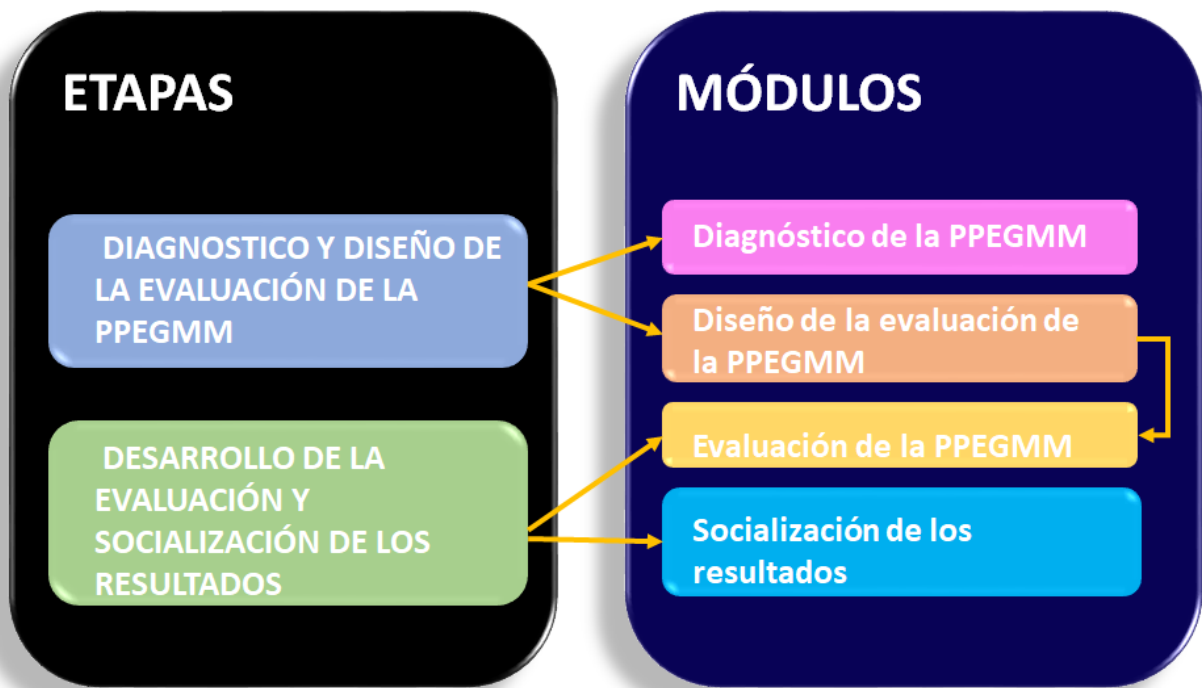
ETAPAS

DIAGNOSTICO Y DISEÑO DE LA EVALUACIÓN DE LA PPEGMM

DESARROLLO DE LA EVALUACIÓN Y SOCIALIZACIÓN DE LOS RESULTADOS

MÓDULOS

Diagnóstico de la PPEGMM

Diseño de la evaluación de la PPEGMM

Evaluación de la PPEGMM

Socialización de los resultados